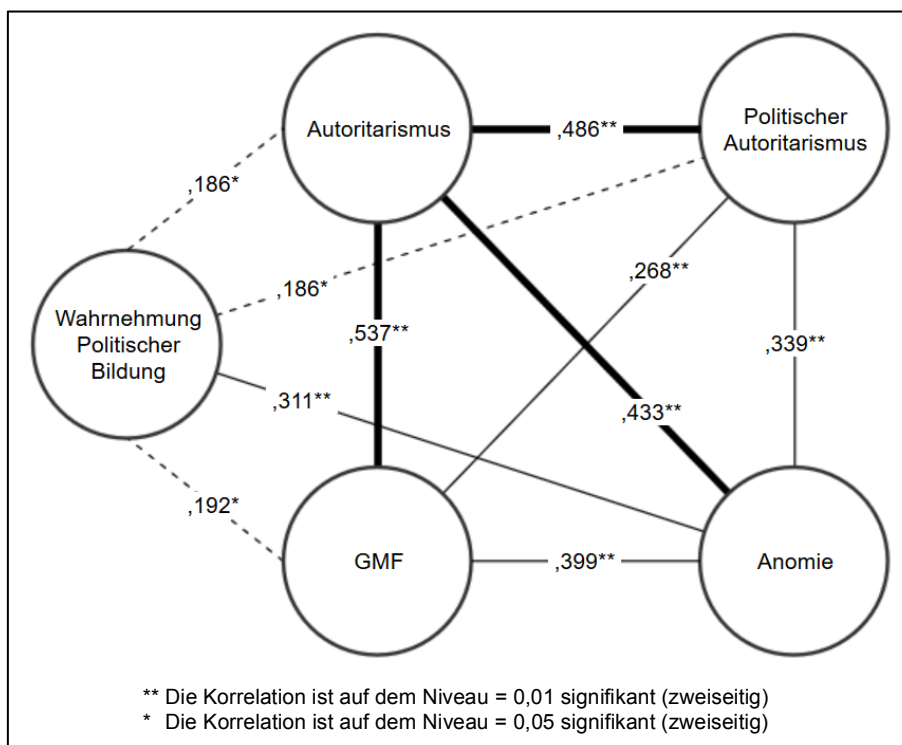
Autoritarismus

,486**

Politischer Autoritarismus

,186*

,186*

,268**

Wahrnehmung Politischer Bildung

,537**

,339**

,311**

,433**

,192*

GMF

,399**

Anomie

** Die Korrelation ist auf dem Niveau = 0,01 signifikant (zweiseitig)
* Die Korrelation ist auf dem Niveau = 0,05 signifikant (zweiseitig)